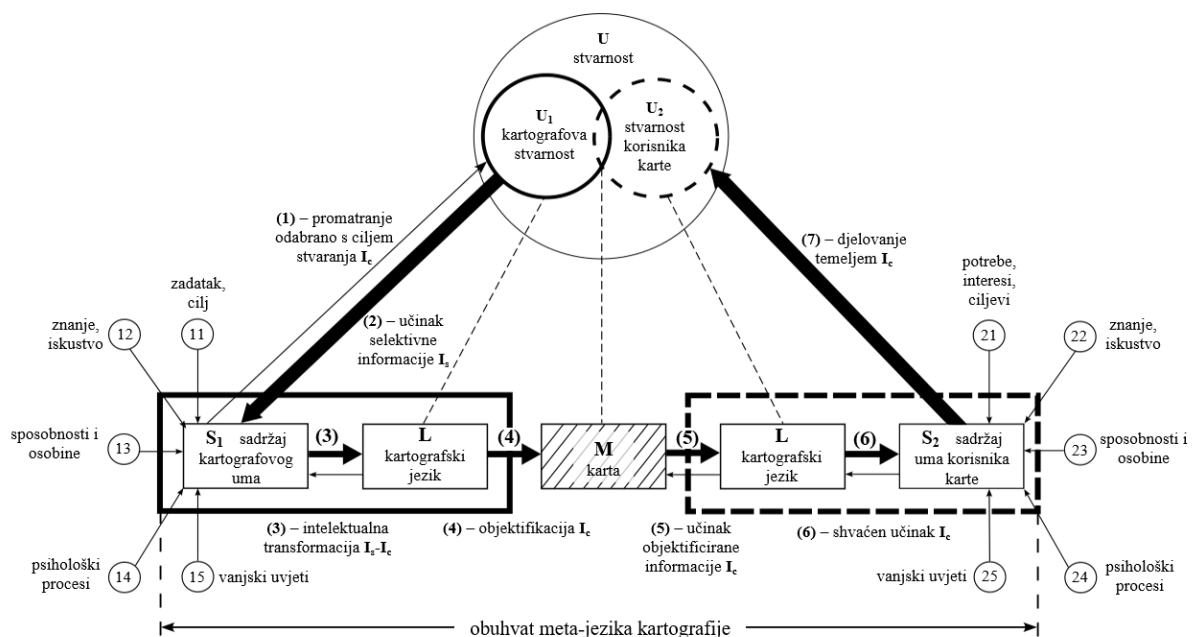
U
stvarnost

$U_1$
kartografova stvarnost

$U_2$
stvarnost korisnika karte

(1) – promatranje odabrano s ciljem stvaranja $I_c$

(7) – djelovanje temeljem $I_c$

zadatak, cilj

potrebe, interesi, ciljevi

(2) – učinak selektivne informacije $I_s$

znanje, iskustvo

12

11

21

22

znanje, iskustvo

sposobnosti i osobine

13

$S_1$ sadržaj kartografovog uma

(3)

L
kartografski jezik

(4)

M
karta

(5)

L
kartografski jezik

(6)

$S_2$ sadržaj uma korisnika karte

23

sposobnosti i osobine

(3) – intelektualna transformacija $I_s$-$I_c$

(4) – objektifikacija $I_c$

(5) – učinak objektificirane informacije $I_c$

(6) – shvaćen učinak $I_c$

psihološki procesi

14

15

vanjski uvjeti

vanjski uvjeti

25

24

psihološki procesi

obuhvat meta-jezika kartografije